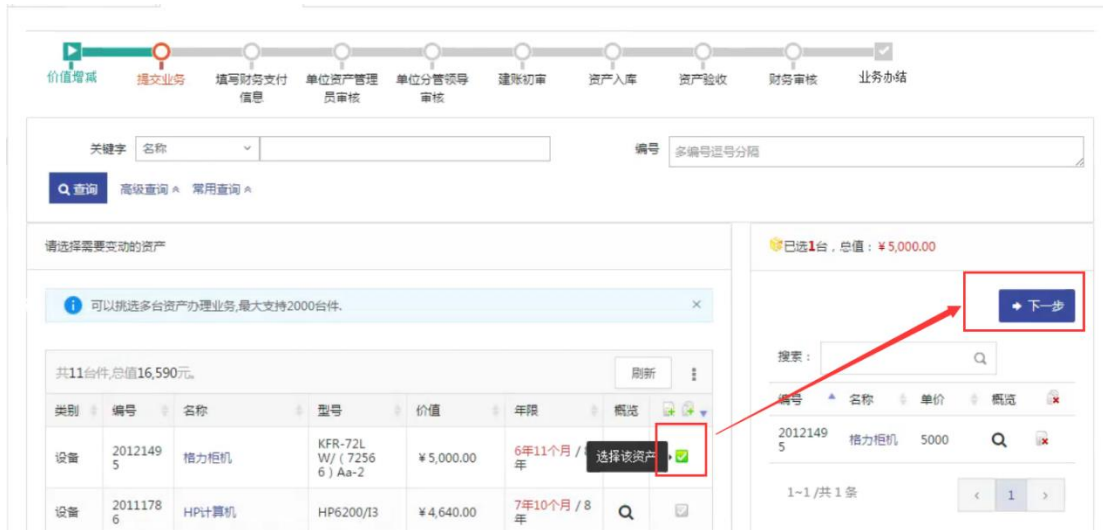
价值增减　提交业务　填写财务支付信息　单位资产管理员审核　单位分管领导审核　建账初审　资产入库　资产验收　财务审核　业务办结

关键字　名称　编号　多编号逗号分隔

查询　高级查询　常用查询

请选择需要变动的资产

可以挑选多台资产办理业务,最大支持2000台件.

共11台件,总值16,590元.　刷新

| 类别 | 编号 | 名称 | 型号 | 价值 | 年限 | 概览 | |
|---|---|---|---|---|---|---|---|
| 设备 | 20121495 | 格力柜机 | KFR-72LW/(72566)Aa-2 | ¥5,000.00 | 6年11个月 / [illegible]年 | 选择该资产 | |
| 设备 | 20111786 | HP计算机 | HP6200/I3 | ¥4,640.00 | 7年10个月 / 8年 | | |

已选1台，总值：¥5,000.00

下一步

搜索：

| 编号 | 名称 | 单价 | 概览 | |
|---|---|---|---|---|
| 20121495 | 格力柜机 | 5000 | | |

1~1 /共 1 条　‹ 1 ›